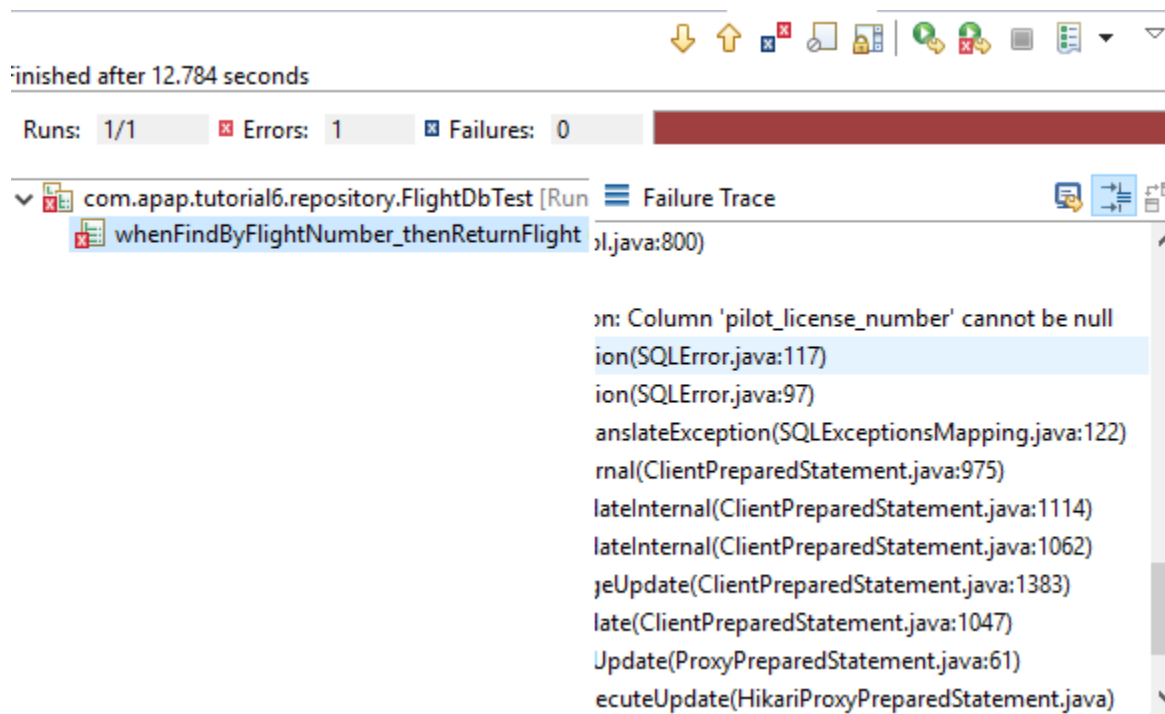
inished after 12.784 seconds

Runs: 1/1 Errors: 1 Failures: 0

com.apap.tutorial6.repository.FlightDbTest [Run
whenFindByFlightNumber_thenReturnFlight

Failure Trace

l.java:800)

n: Column 'pilot_license_number' cannot be null
ion(SQLError.java:117)
ion(SQLError.java:97)
anslateException(SQLExceptionsMapping.java:122)
rnal(ClientPreparedStatement.java:975)
lateInternal(ClientPreparedStatement.java:1114)
lateInternal(ClientPreparedStatement.java:1062)
geUpdate(ClientPreparedStatement.java:1383)
late(ClientPreparedStatement.java:1047)
Update(ProxyPreparedStatement.java:61)
ecuteUpdate(HikariProxyPreparedStatement.java)